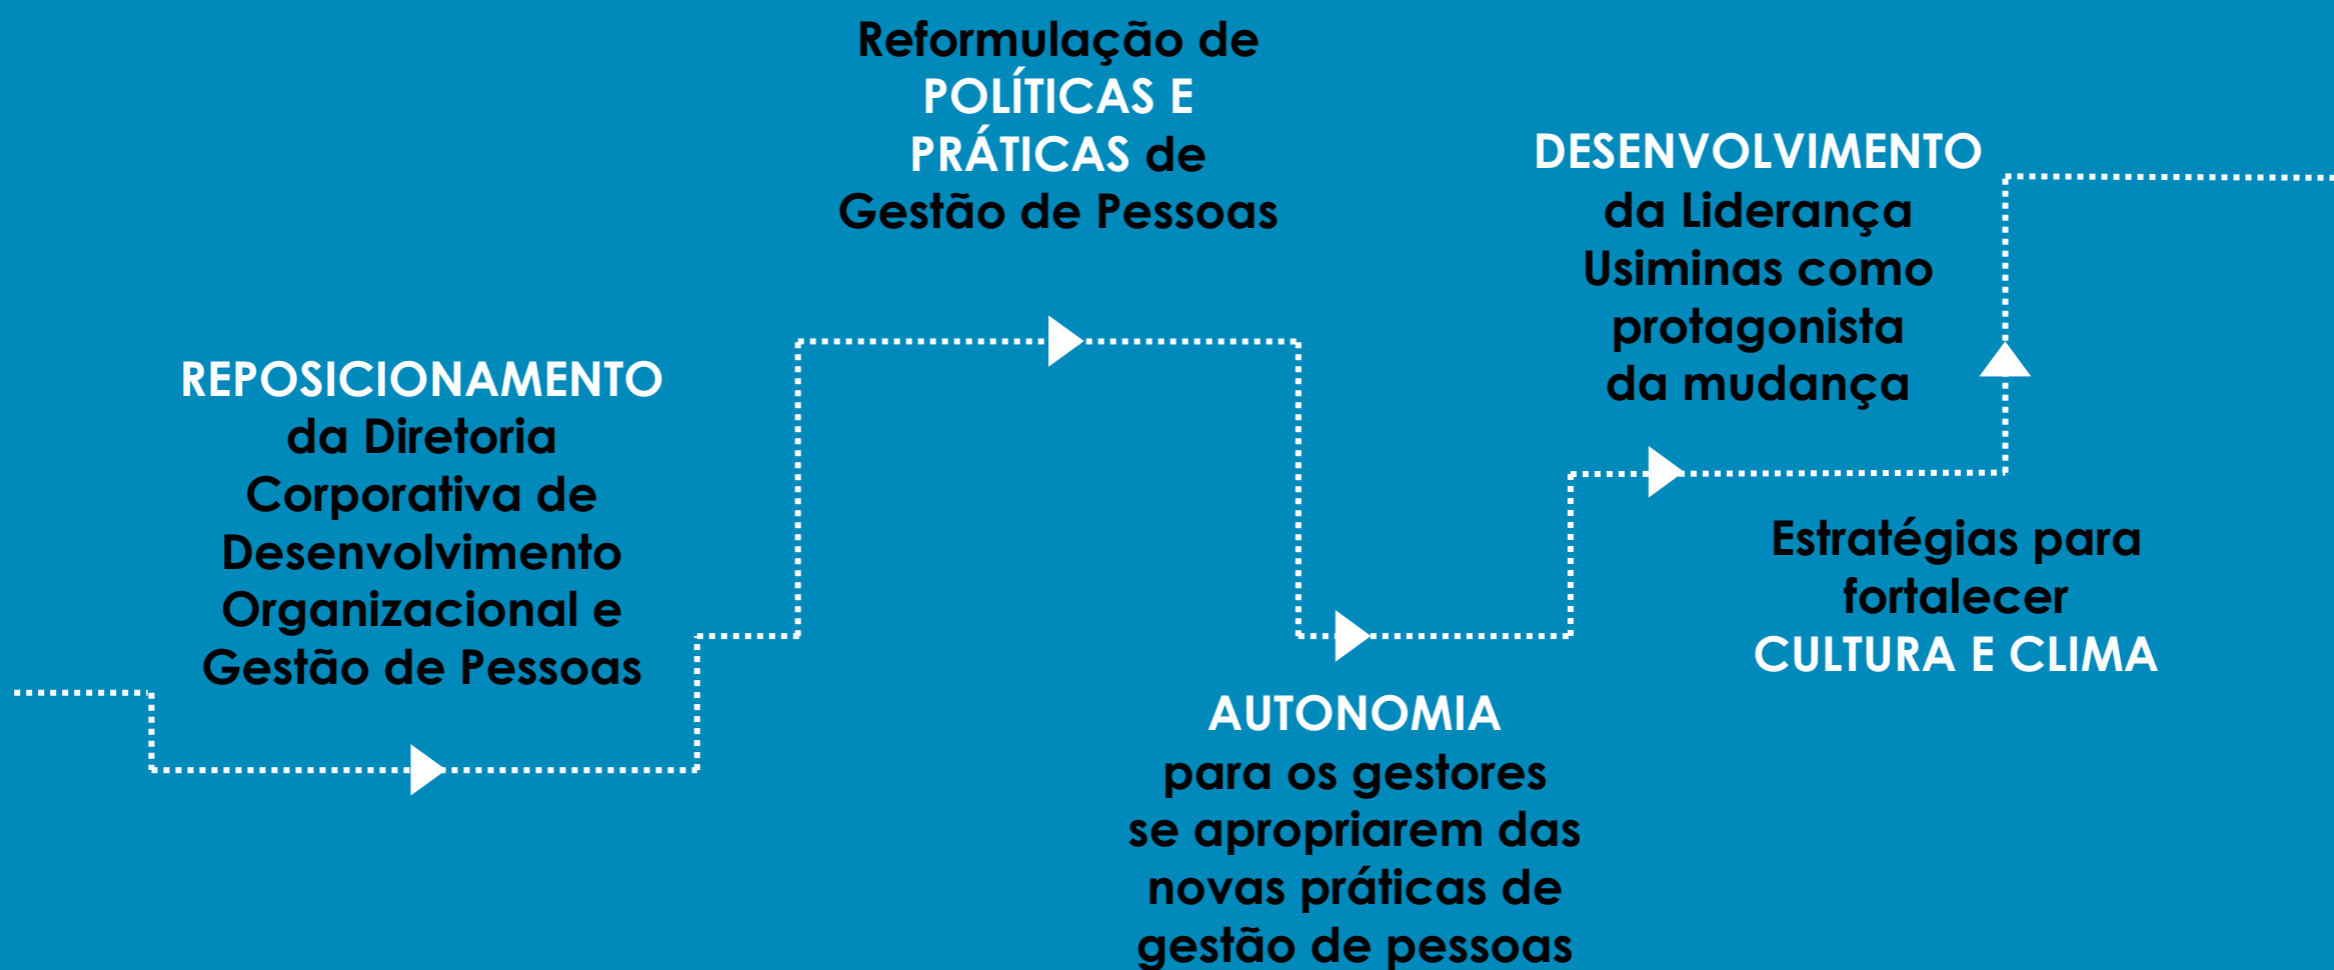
REPOSICIONAMENTO da Diretoria Corporativa de Desenvolvimento Organizacional e Gestão de Pessoas

Reformulação de POLÍTICAS E PRÁTICAS de Gestão de Pessoas

AUTONOMIA para os gestores se apropriarem das novas práticas de gestão de pessoas

DESENVOLVIMENTO da Liderança Usiminas como protagonista da mudança

Estratégias para fortalecer CULTURA E CLIMA